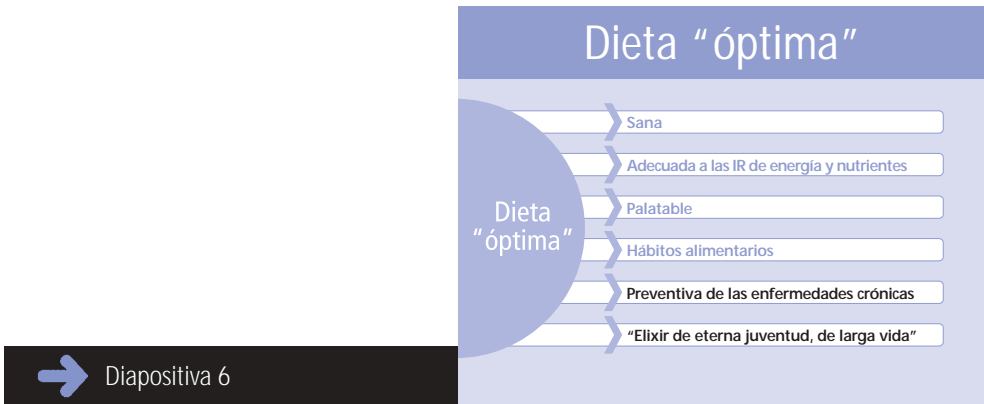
Dieta “óptima”

Dieta “óptima”

Sana

Adecuada a las IR de energía y nutrientes

Palatable

Hábitos alimentarios

Preventiva de las enfermedades crónicas

“Elixir de eterna juventud, de larga vida”

Diapositiva 6